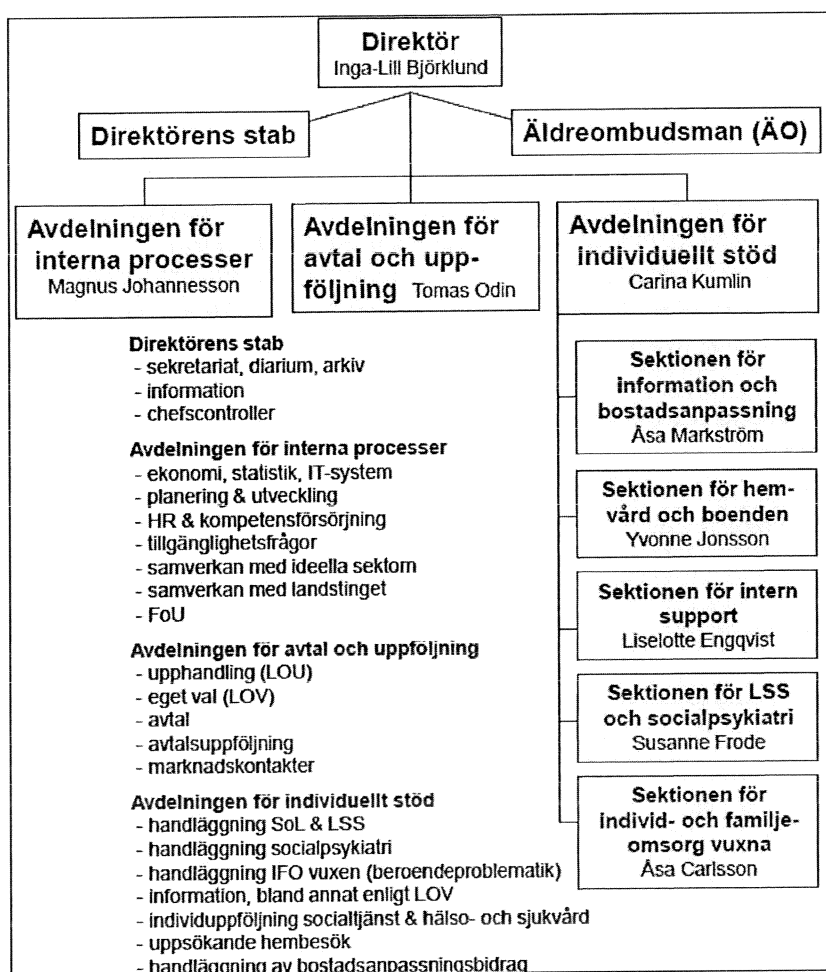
Direktör
Inga-Lill Björklund

Direktörens stab

Äldreombudsman (ÄO)

Avdelningen för interna processer
Magnus Johannesson

Avdelningen för avtal och uppföljning Tomas Odin

Avdelningen för individuellt stöd
Carina Kumlin

Direktörens stab
- sekretariat, diarium, arkiv
- information
- chefscontroller

Avdelningen för interna processer
- ekonomi, statistik, IT-system
- planering & utveckling
- HR & kompetensförsörjning
- tillgänglighetsfrågor
- samverkan med ideella sektorn
- samverkan med landstinget
- FoU

Avdelningen för avtal och uppföljning
- upphandling (LOU)
- eget val (LOV)
- avtal
- avtalsuppföljning
- marknadskontakter

Avdelningen för individuellt stöd
- handläggning SoL & LSS
- handläggning socialpsykiatri
- handläggning IFO vuxen (beroendeproblematik)
- information, bland annat enligt LOV
- individuppföljning socialtjänst & hälso- och sjukvård
- uppsökande hembesök
- handläggning av bostadsanpassningsbidrag

Sektionen för information och bostadsanpassning
Åsa Markström

Sektionen för hemvård och boenden
Yvonne Jonsson

Sektionen för intern support
Liselotte Engqvist

Sektionen för LSS och socialpsykiatri
Susanne Frode

Sektionen för individ- och familjeomsorg vuxna
Åsa Carlsson